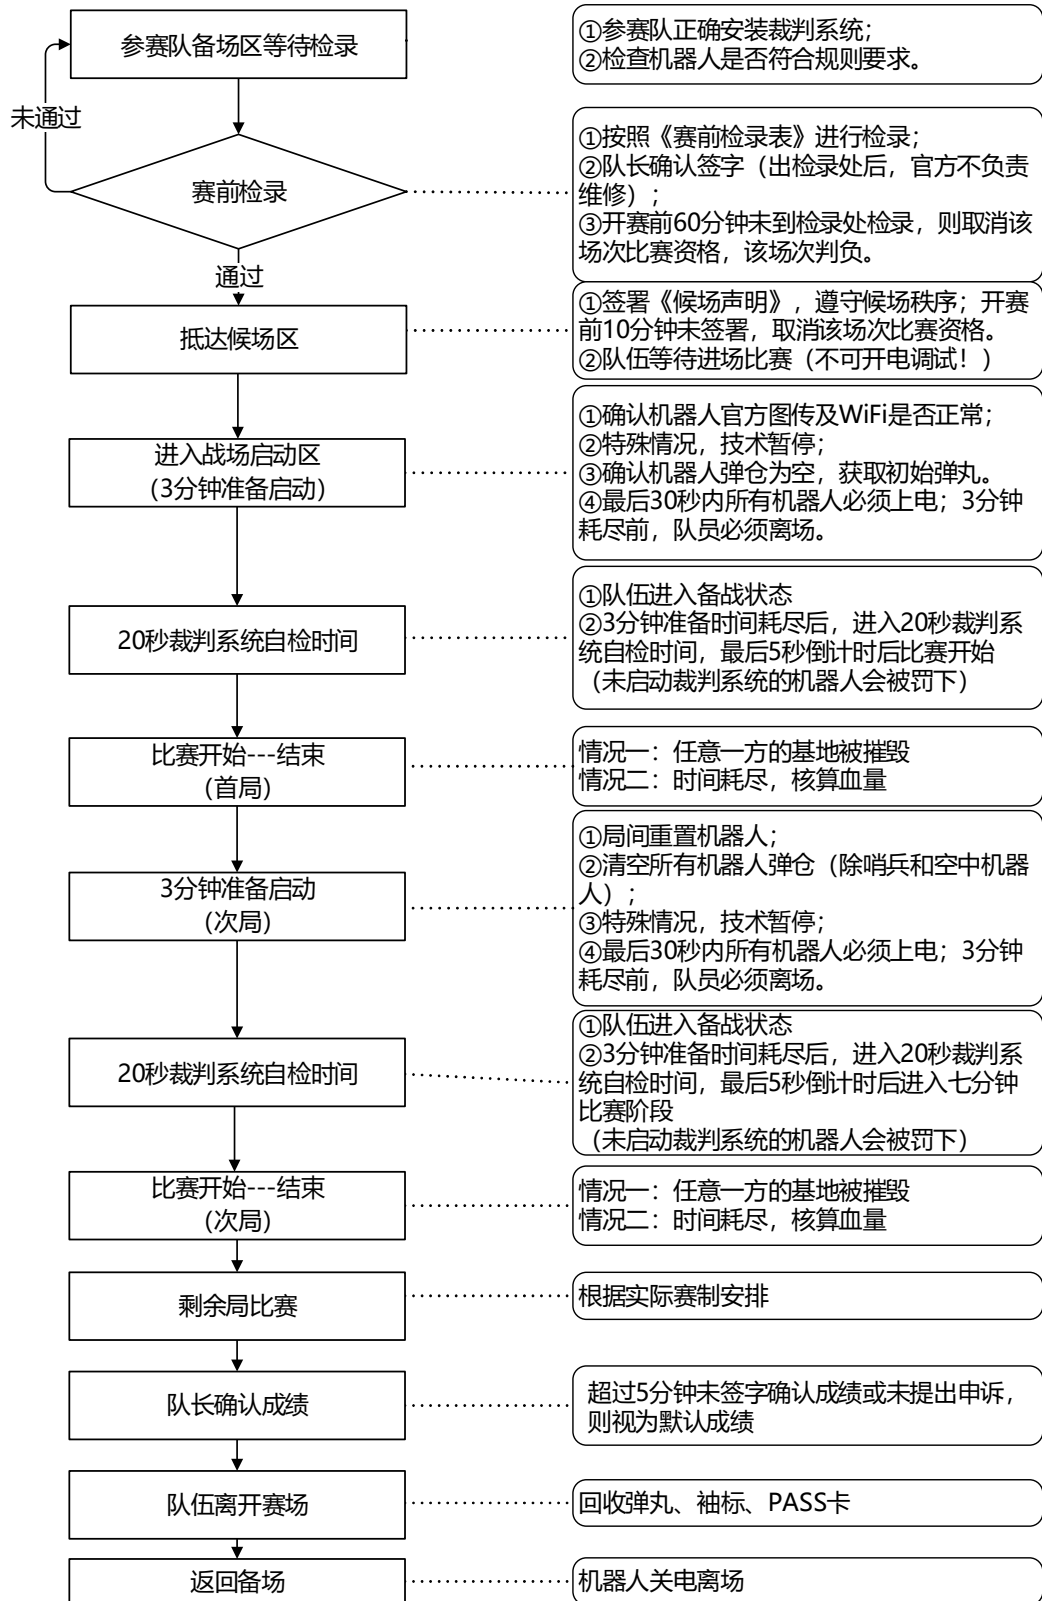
参赛队备场区等待检录

①参赛队正确安装裁判系统；
②检查机器人是否符合规则要求。

未通过

赛前检录

①按照《赛前检录表》进行检录；
②队长确认签字（出检录处后，官方不负责维修）；
③开赛前60分钟未到检录处检录，则取消该场次比赛资格，该场次判负。

通过

抵达候场区

①签署《候场声明》，遵守候场秩序；开赛前10分钟未签署，取消该场次比赛资格。
②队伍等待进场比赛（不可开电调试！）

进入战场启动区
（3分钟准备启动）

①确认机器人官方图传及WiFi是否正常；
②特殊情况，技术暂停；
③确认机器人弹仓为空，获取初始弹丸。
④最后30秒内所有机器人必须上电；3分钟耗尽前，队员必须离场。

20秒裁判系统自检时间

①队伍进入备战状态
②3分钟准备时间耗尽后，进入20秒裁判系统自检时间，最后5秒倒计时后比赛开始（未启动裁判系统的机器人会被罚下）

比赛开始---结束
（首局）

情况一：任意一方的基地被摧毁
情况二：时间耗尽，核算血量

3分钟准备启动
（次局）

①局间重置机器人；
②清空所有机器人弹仓（除哨兵和空中机器人）；
③特殊情况，技术暂停；
④最后30秒内所有机器人必须上电；3分钟耗尽前，队员必须离场。

20秒裁判系统自检时间

①队伍进入备战状态
②3分钟准备时间耗尽后，进入20秒裁判系统自检时间，最后5秒倒计时后进入七分钟比赛阶段
（未启动裁判系统的机器人会被罚下）

比赛开始---结束
（次局）

情况一：任意一方的基地被摧毁
情况二：时间耗尽，核算血量

剩余局比赛

根据实际赛制安排

队长确认成绩

超过5分钟未签字确认成绩或未提出申诉，则视为默认成绩

队伍离开赛场

回收弹丸、袖标、PASS卡

返回备场

机器人关电离场